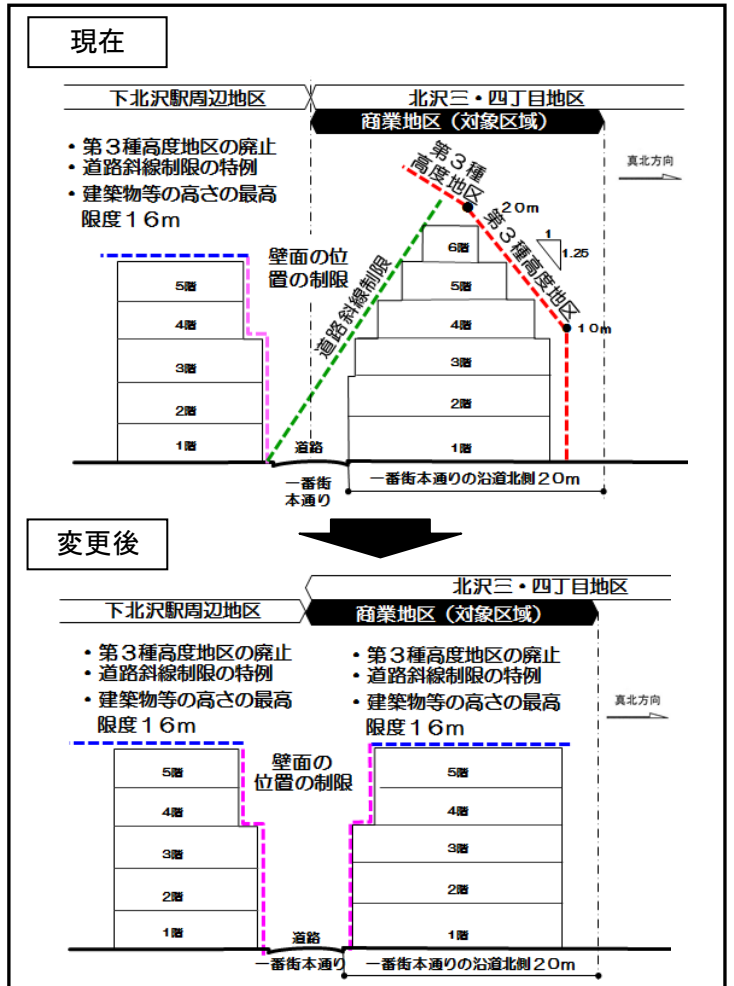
現在

下北沢駅周辺地区

北沢三・四丁目地区

商業地区（対象区域）

・第３種高度地区の廃止
・道路斜線制限の特例
・建築物等の高さの最高限度１６m

真北方向

第３種高度地区

２０m

第３種高度地区

1

1.25

壁面の位置の制限

道路斜線制限

6階

5階

5階

4階

4階

3階

3階

2階

2階

1階

1階

１０m

道路

一番街本通り

一番街本通りの沿道北側２０m

変更後

北沢三・四丁目地区

下北沢駅周辺地区

商業地区（対象区域）

・第３種高度地区の廃止
・道路斜線制限の特例
・建築物等の高さの最高限度１６m

・第３種高度地区の廃止
・道路斜線制限の特例
・建築物等の高さの最高限度１６m

真北方向

壁面の位置の制限

5階

5階

4階

4階

3階

3階

2階

2階

1階

1階

道路

一番街本通り

一番街本通りの沿道北側２０m